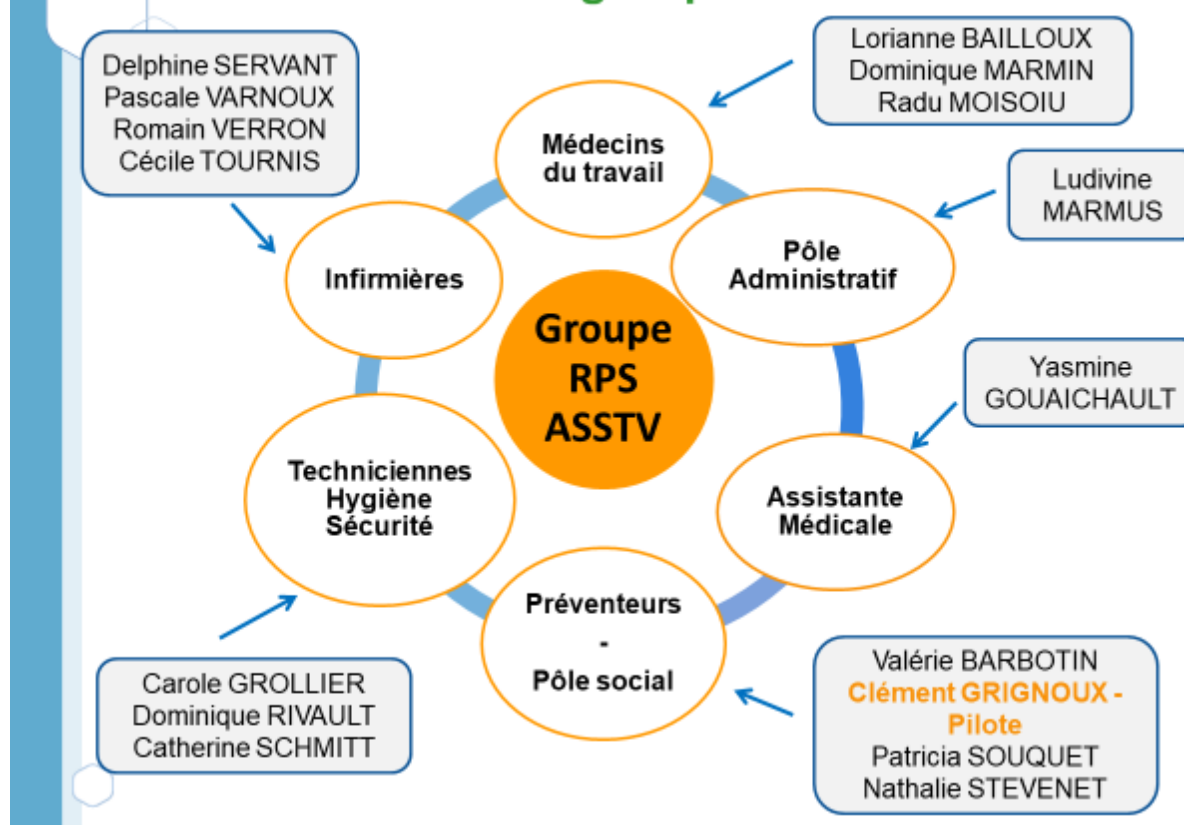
Delphine SERVANT
Pascale VARNOUX
Romain VERRON
Cécile TOURNIS

Lorianne BAILLOUX
Dominique MARMIN
Radu MOISOIU

Médecins du travail

Ludivine MARMUS

Infirmières

Pôle Administratif

Groupe RPS ASSTV

Yasmine GOUAICHAULT

Techniciennes Hygiène Sécurité

Assistante Médicale

Préventeurs - Pôle social

Carole GROLLIER
Dominique RIVAULT
Catherine SCHMITT

Valérie BARBOTIN
Clément GRIGNOUX - Pilote
Patricia SOUQUET
Nathalie STEVENET